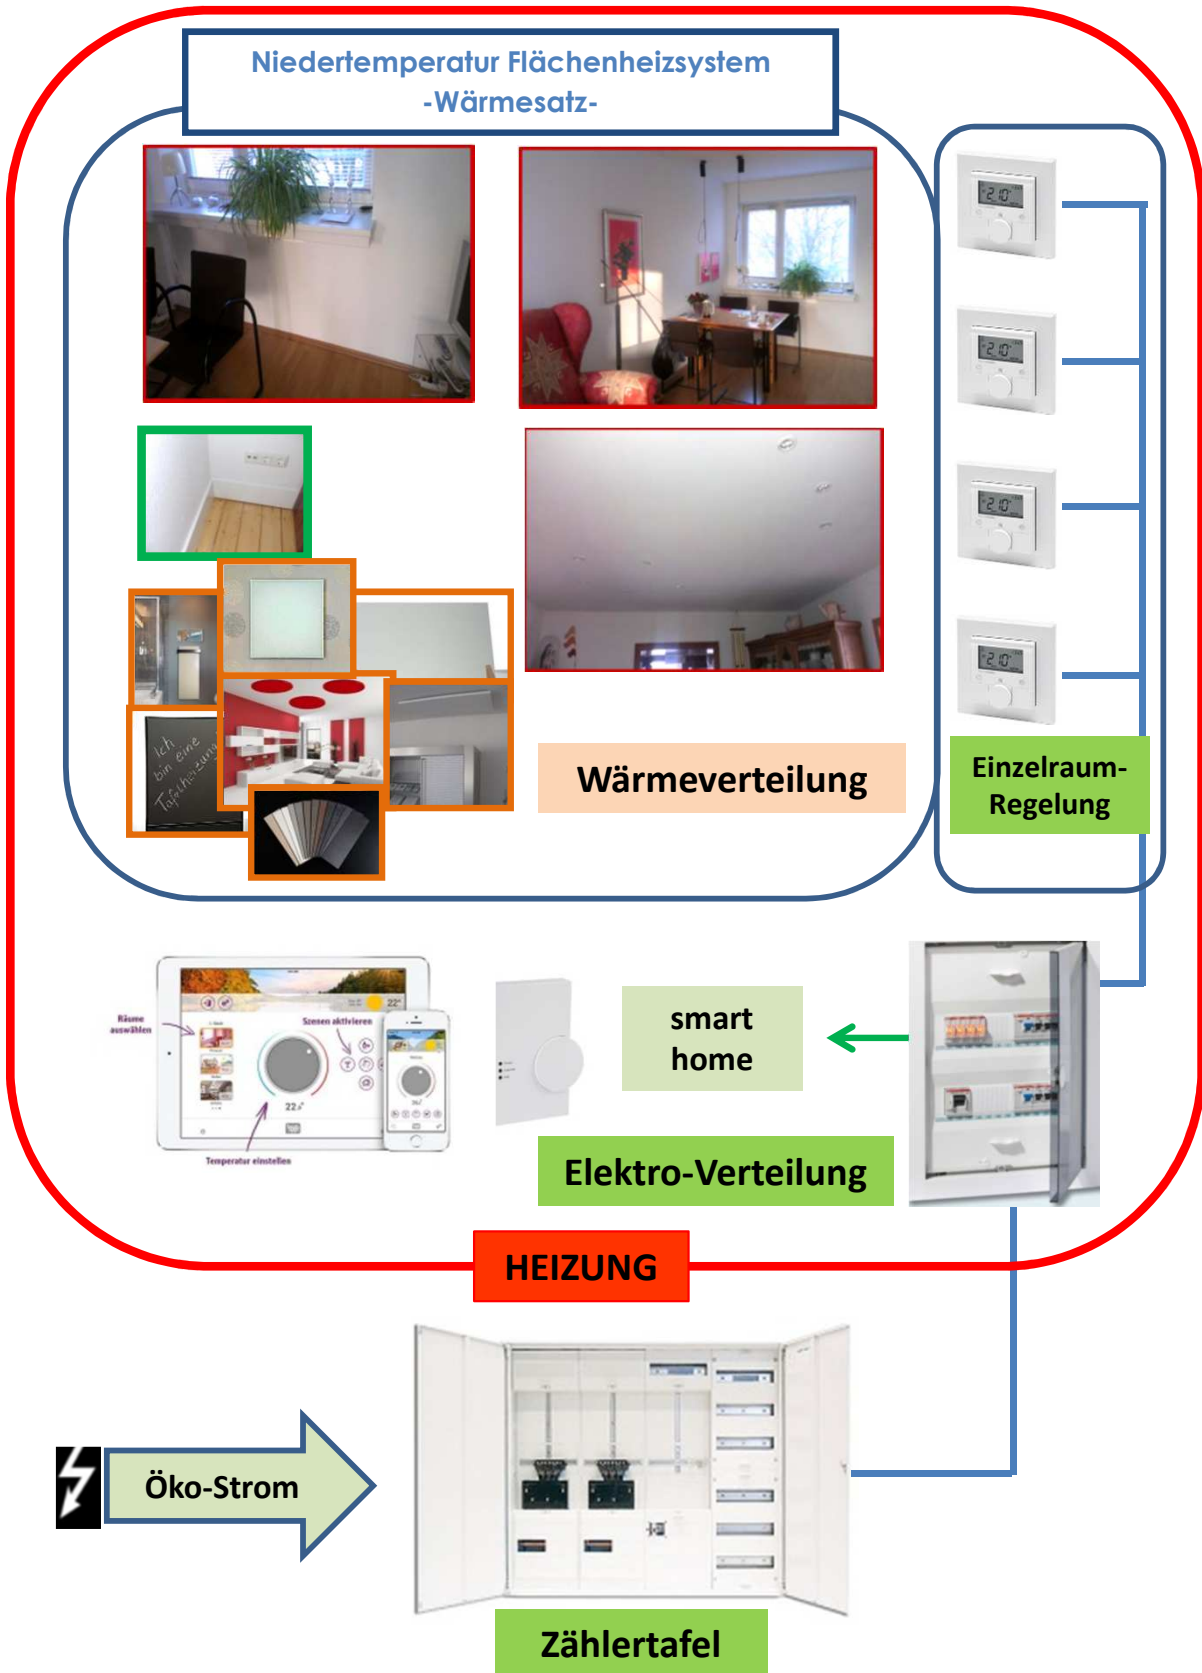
Niedertemperatur Flächenheizsystem
-Wärmesatz-

Ich bin eine Tafelheizung

Wärmeverteilung

21.0
21.0
21.0
21.0

Einzelraum-Regelung

Räume auswählen
Szenen aktivieren
22°
22.4°
Temperatur einstellen

smart home

Elektro-Verteilung

HEIZUNG

Öko-Strom

Zählertafel